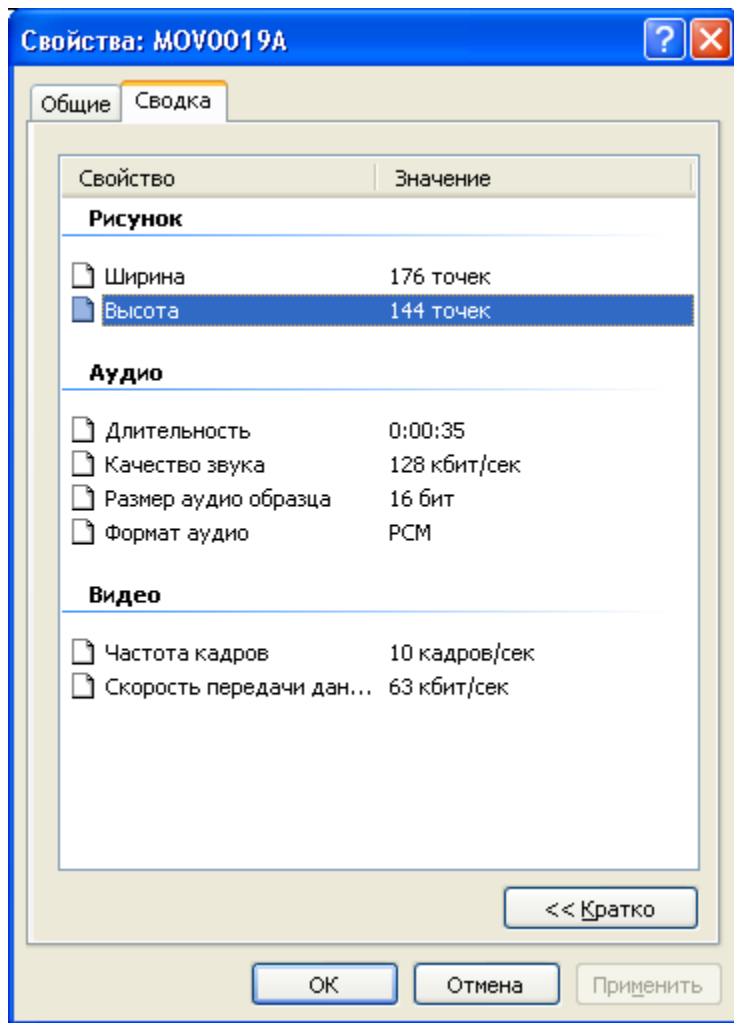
Свойства: MOV0019A

Общие | Сводка

| Свойство | Значение |
|---|---|
| **Рисунок** | |
| Ширина | 176 точек |
| Высота | 144 точек |
| **Аудио** | |
| Длительность | 0:00:35 |
| Качество звука | 128 кбит/сек |
| Размер аудио образца | 16 бит |
| Формат аудио | PCM |
| **Видео** | |
| Частота кадров | 10 кадров/сек |
| Скорость передачи дан... | 63 кбит/сек |

<< Кратко

OK | Отмена | Применить